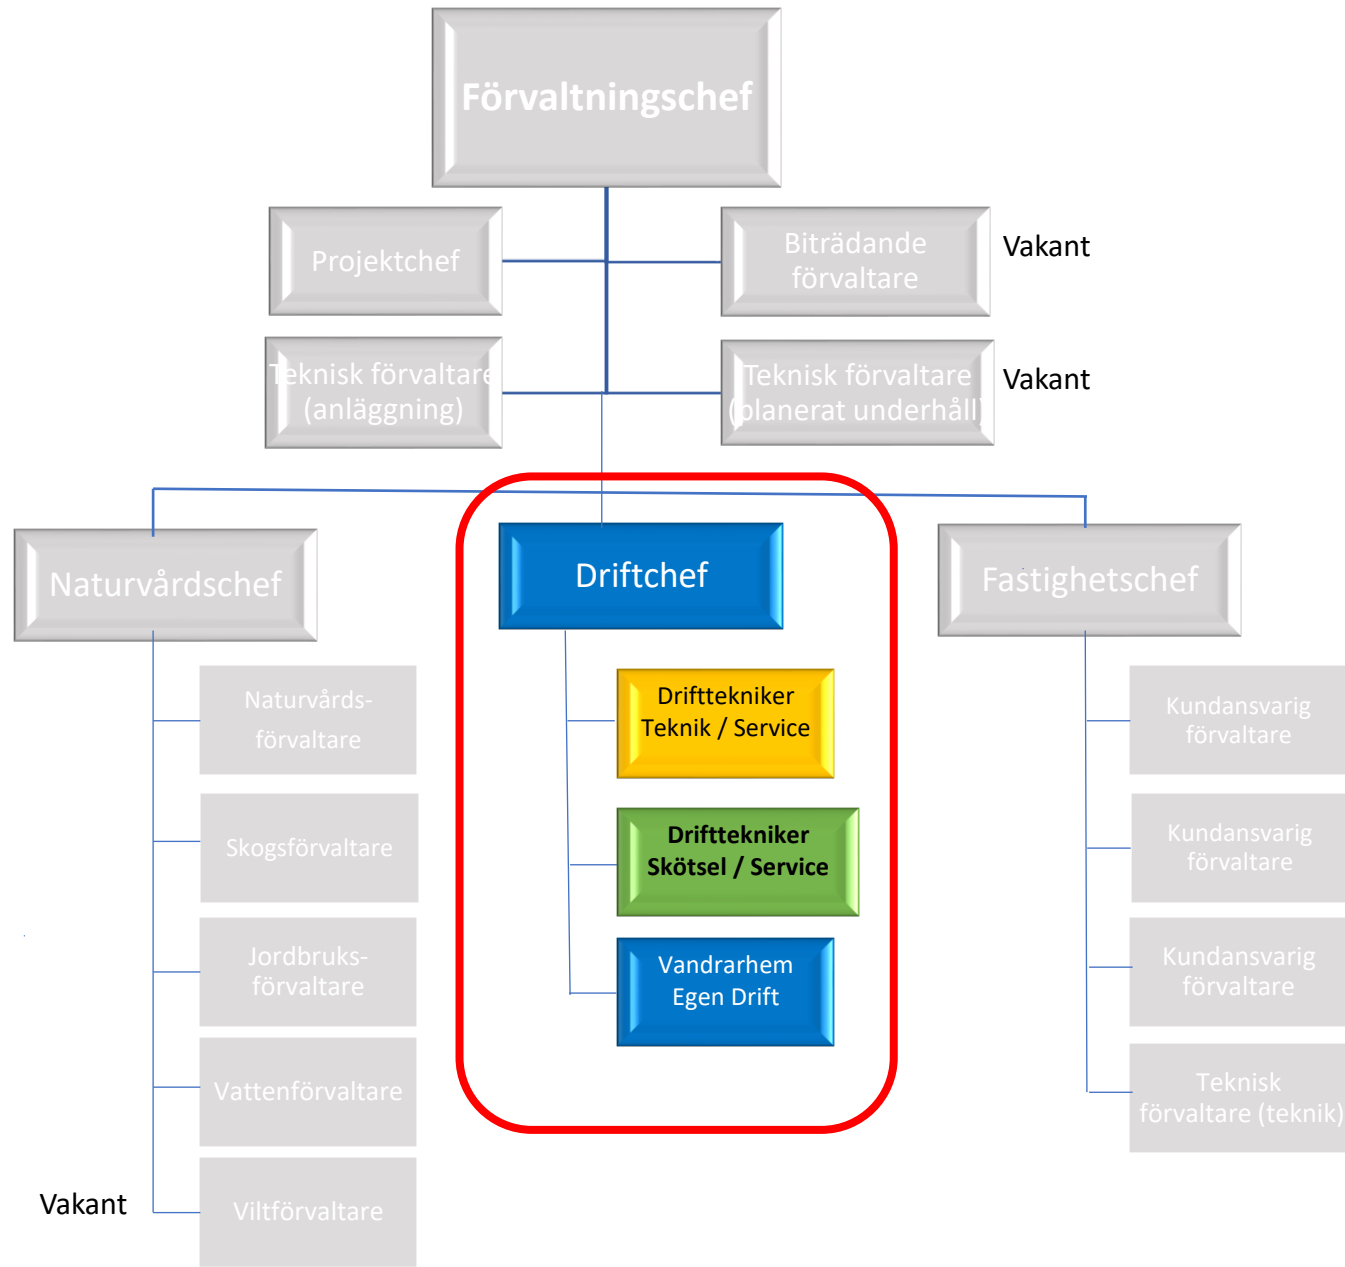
Förvaltningschef

Projektchef

Biträdande förvaltare

Vakant

Teknisk förvaltare (anläggning)

Teknisk förvaltare (planerat underhåll)

Vakant

Naturvårdschef

Driftchef

Fastighetschef

Naturvårds-förvaltare

Skogsförvaltare

Jordbruks-förvaltare

Vattenförvaltare

Vakant

Viltförvaltare

Drifttekniker Teknik / Service

Drifttekniker Skötsel / Service

Vandrarhem Egen Drift

Kundansvarig förvaltare

Kundansvarig förvaltare

Kundansvarig förvaltare

Teknisk förvaltare (teknik)